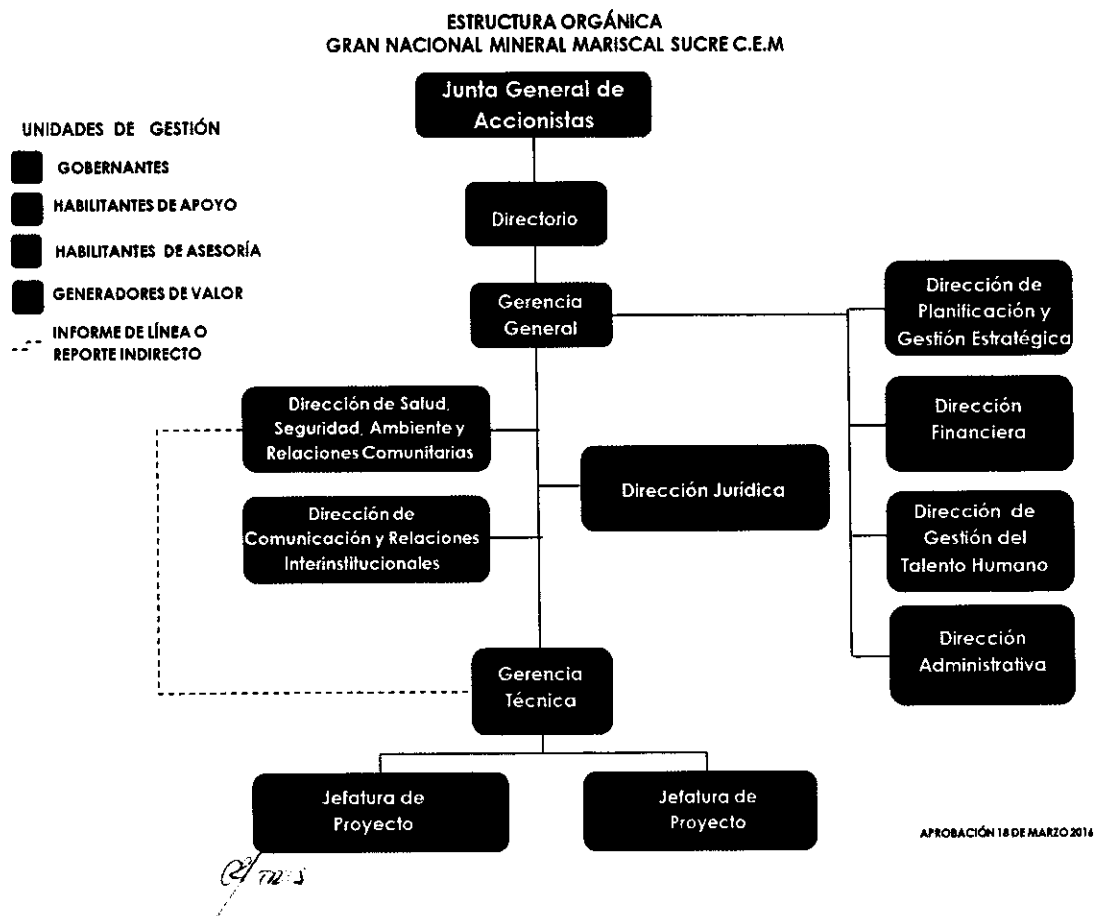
ESTRUCTURA ORGÁNICA
GRAN NACIONAL MINERAL MARISCAL SUCRE C.E.M

Junta General de Accionistas

UNIDADES DE GESTIÓN

GOBERNANTES

HABILITANTES DE APOYO

HABILITANTES DE ASESORÍA

GENERADORES DE VALOR

INFORME DE LÍNEA O REPORTE INDIRECTO

Directorio

Gerencia General

Dirección de Planificación y Gestión Estratégica

Dirección de Salud, Seguridad, Ambiente y Relaciones Comunitarias

Dirección Financiera

Dirección Jurídica

Dirección de Comunicación y Relaciones Interinstitucionales

Dirección de Gestión del Talento Humano

Dirección Administrativa

Gerencia Técnica

Jefatura de Proyecto

Jefatura de Proyecto

APROBACIÓN 18 DE MARZO 2016

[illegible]